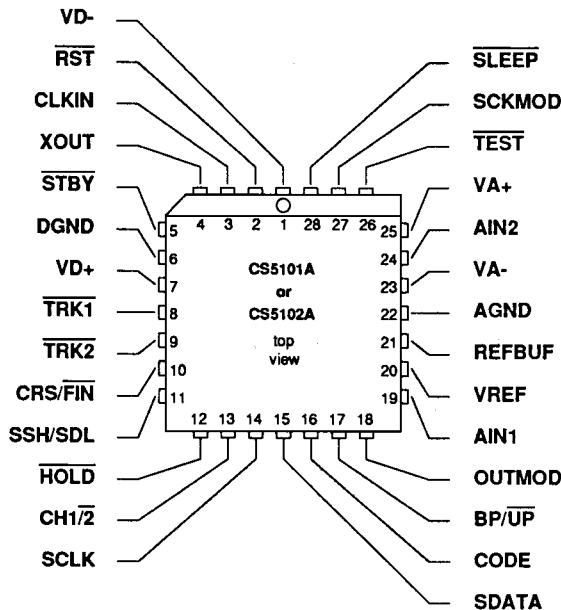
VD-

$\overline{RST}$

CLKIN

XOUT

$\overline{STBY}$

DGND

VD+

$\overline{TRK1}$

$\overline{TRK2}$

CRS/$\overline{FIN}$

SSH/SDL

$\overline{HOLD}$

CH1/$\overline{2}$

SCLK

$\overline{SLEEP}$

SCKMOD

$\overline{TEST}$

VA+

AIN2

VA-

AGND

REFBUF

VREF

AIN1

OUTMOD

BP/$\overline{UP}$

CODE

SDATA

4 3 2 1 28 27 26

5 6 7 8 9 10 11

25 24 23 22 21 20 19

12 13 14 15 16 17 18

CS5101A
or
CS5102A

top
view